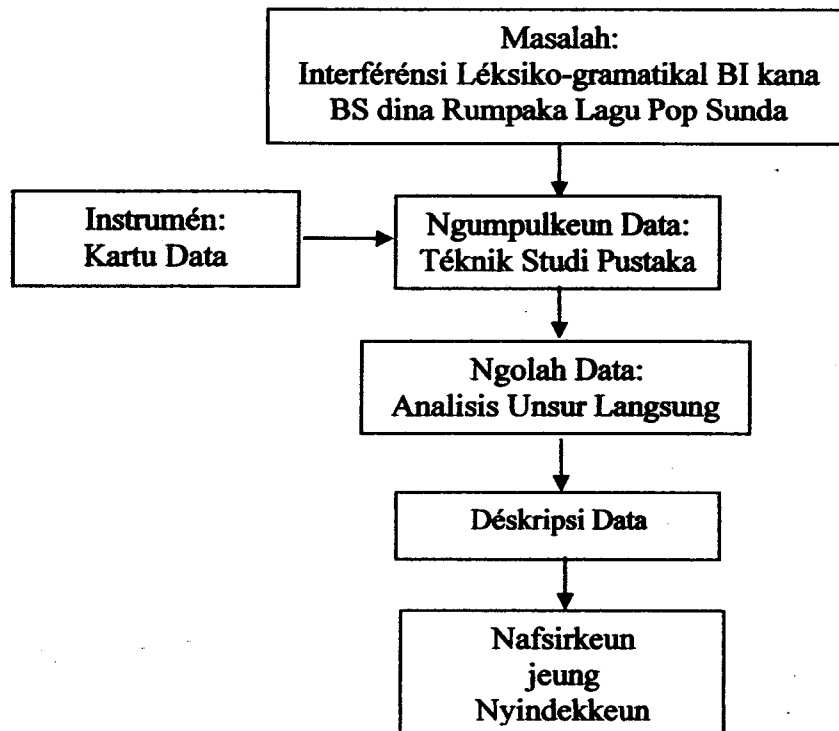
Masalah:
Interféréntsi Léksiko-gramatikal BI kana BS dina Rumpaka Lagu Pop Sunda

Instrumén:
Kartu Data

Ngumpulkeun Data:
Téknik Studi Pustaka

Ngolah Data:
Analisis Unsur Langsung

Déskripsi Data

Nafsirkeun
jeung
Nyindekkeun